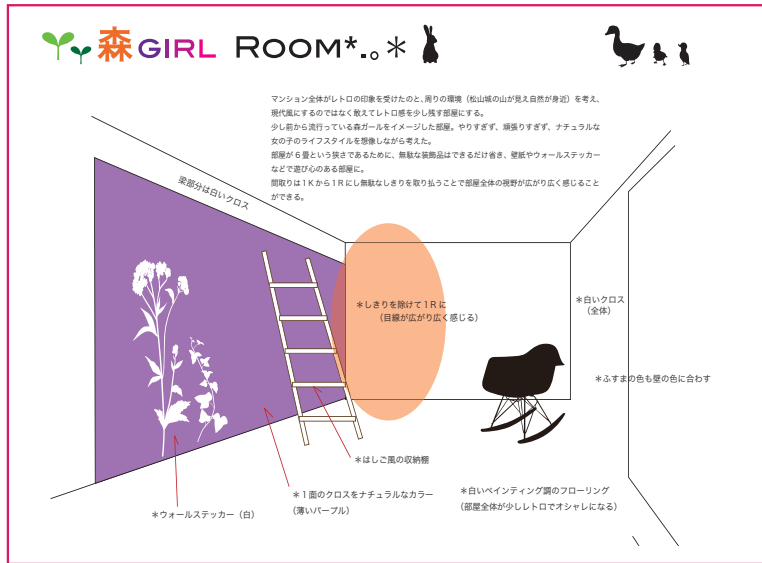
森GIRL ROOM*。*

マンション全体がレトロの印象を受けたのと、周りの環境（松山城の山が見え自然が身近）を考え、現代風にするのではなく敢えてレトロ感を少し残す部屋にする。
少し前から流行っている森ガールをイメージした部屋。やりすぎず、頑張りすぎず、ナチュラルな女の子のライフスタイルを想像しながら考えた。
部屋が６畳という狭さであるために、無駄な装飾品はできるだけ省き、壁紙やウォールステッカーなどで遊び心のある部屋に。
間取りは１Kから１Rにし無駄なしきりを取り払うことで部屋全体の視野が広がり広く感じることができる。

梁部分は白いクロス

＊しきりを除けて１Rに
（目線が広がり広く感じる）

＊白いクロス
（全体）

＊ふすまの色も壁の色に合わす

＊はしご風の収納棚

＊１面のクロスをナチュラルなカラー
（薄いパープル）

＊ウォールステッカー（白）

＊白いペインティング調のフローリング
（部屋全体が少しレトロでオシャレになる）